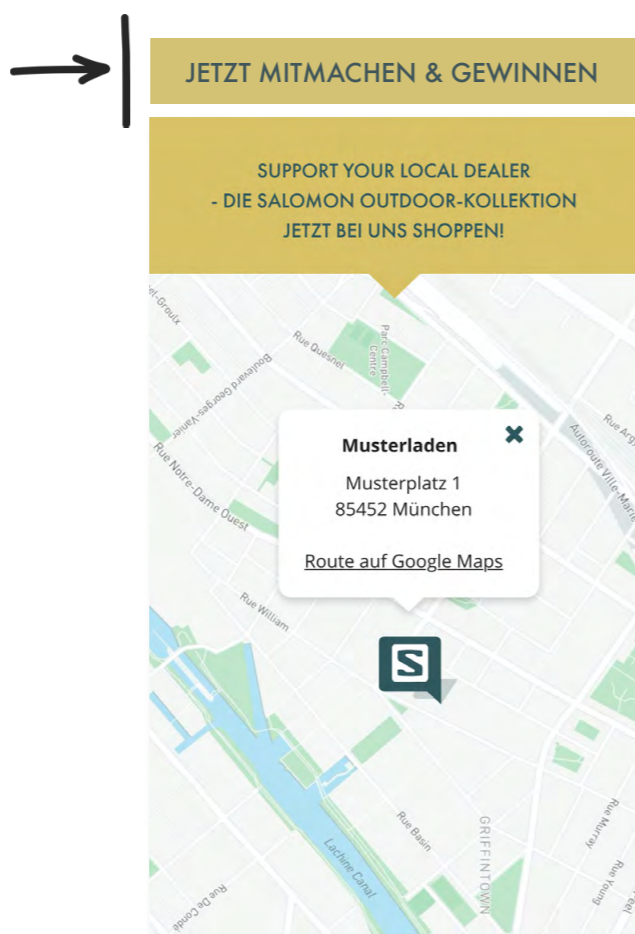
JETZT MITMACHEN & GEWINNEN

SUPPORT YOUR LOCAL DEALER
- DIE SALOMON OUTDOOR-KOLLEKTION
JETZT BEI UNS SHOPPEN!

Musterladen
Musterplatz 1
85452 München

Route auf Google Maps

S

el-Groulx
Rue Quesnel
Parc Campbell-Centre
Boulevard Georges-Vanier
Rue Notre-Dame Ouest
Autoroute Ville-Marie
Rue William
Rue Basin
GRIFFINTOWN
Lachine Canal
Rue Murray
Rue Young
Rue De Condé